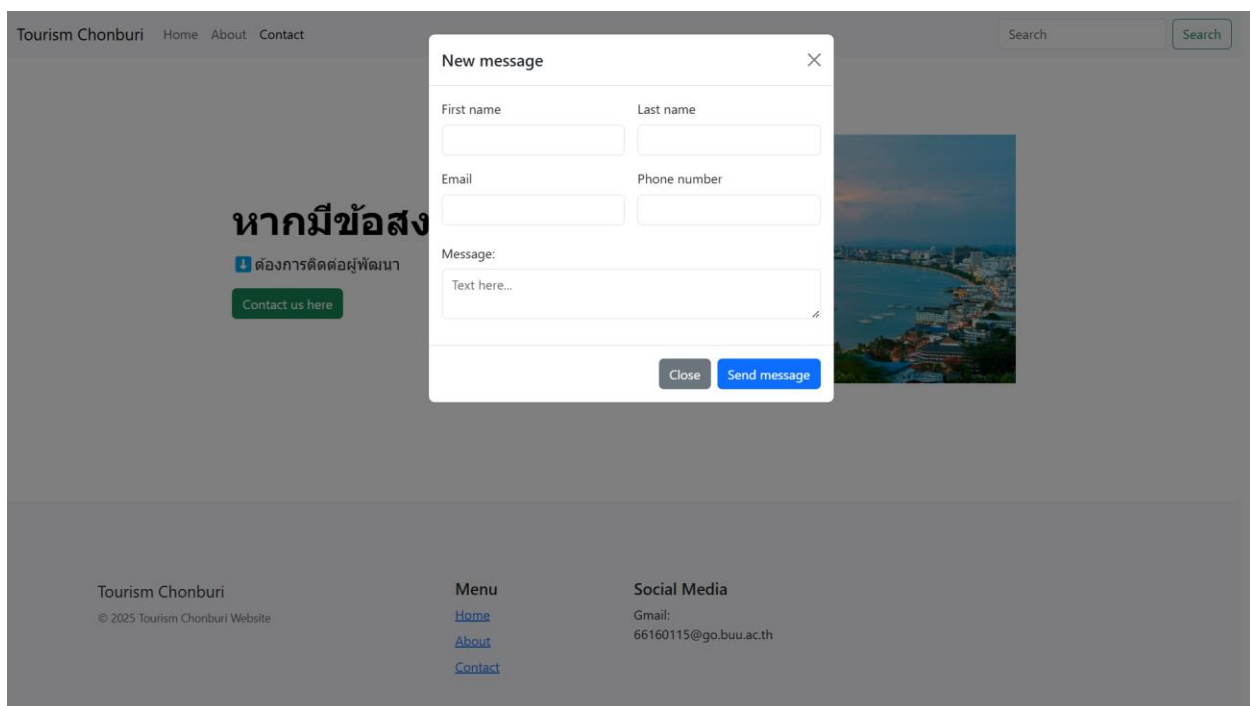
Tourism Chonburi Home About Contact

Search Search

New message

First name

Last name

Email

Phone number

Message:

Text here...

Close Send message

หากมีข้อสง

⬇️ ต้องการติดต่อผู้พัฒนา

Contact us here

Tourism Chonburi

© 2025 Tourism Chonburi Website

Menu

Home

About

Contact

Social Media

Gmail: 66160115@go.buu.ac.th